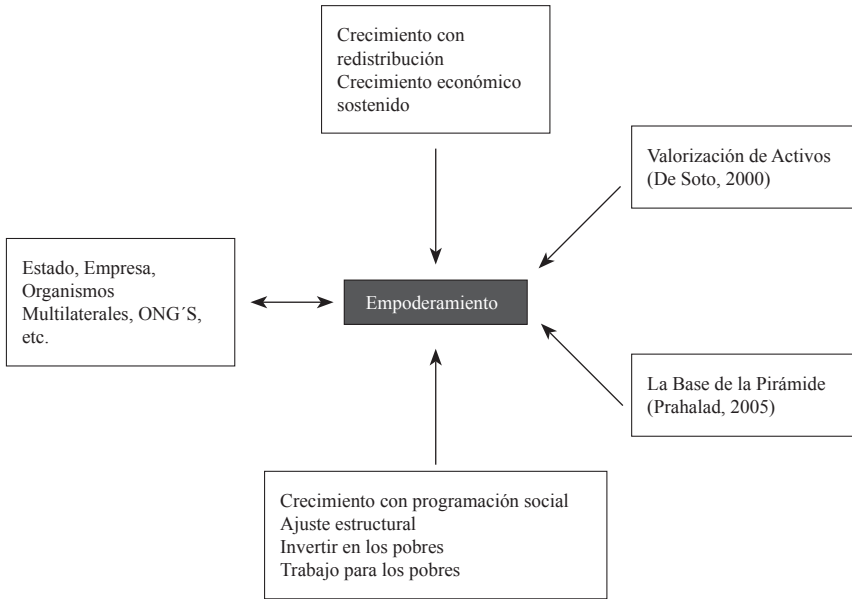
Crecimiento con redistribución
Crecimiento económico sostenido

Valorización de Activos (De Soto, 2000)

Estado, Empresa, Organismos Multilaterales, ONG´S, etc.

Empoderamiento

La Base de la Pirámide (Prahalad, 2005)

Crecimiento con programación social
Ajuste estructural
Invertir en los pobres
Trabajo para los pobres